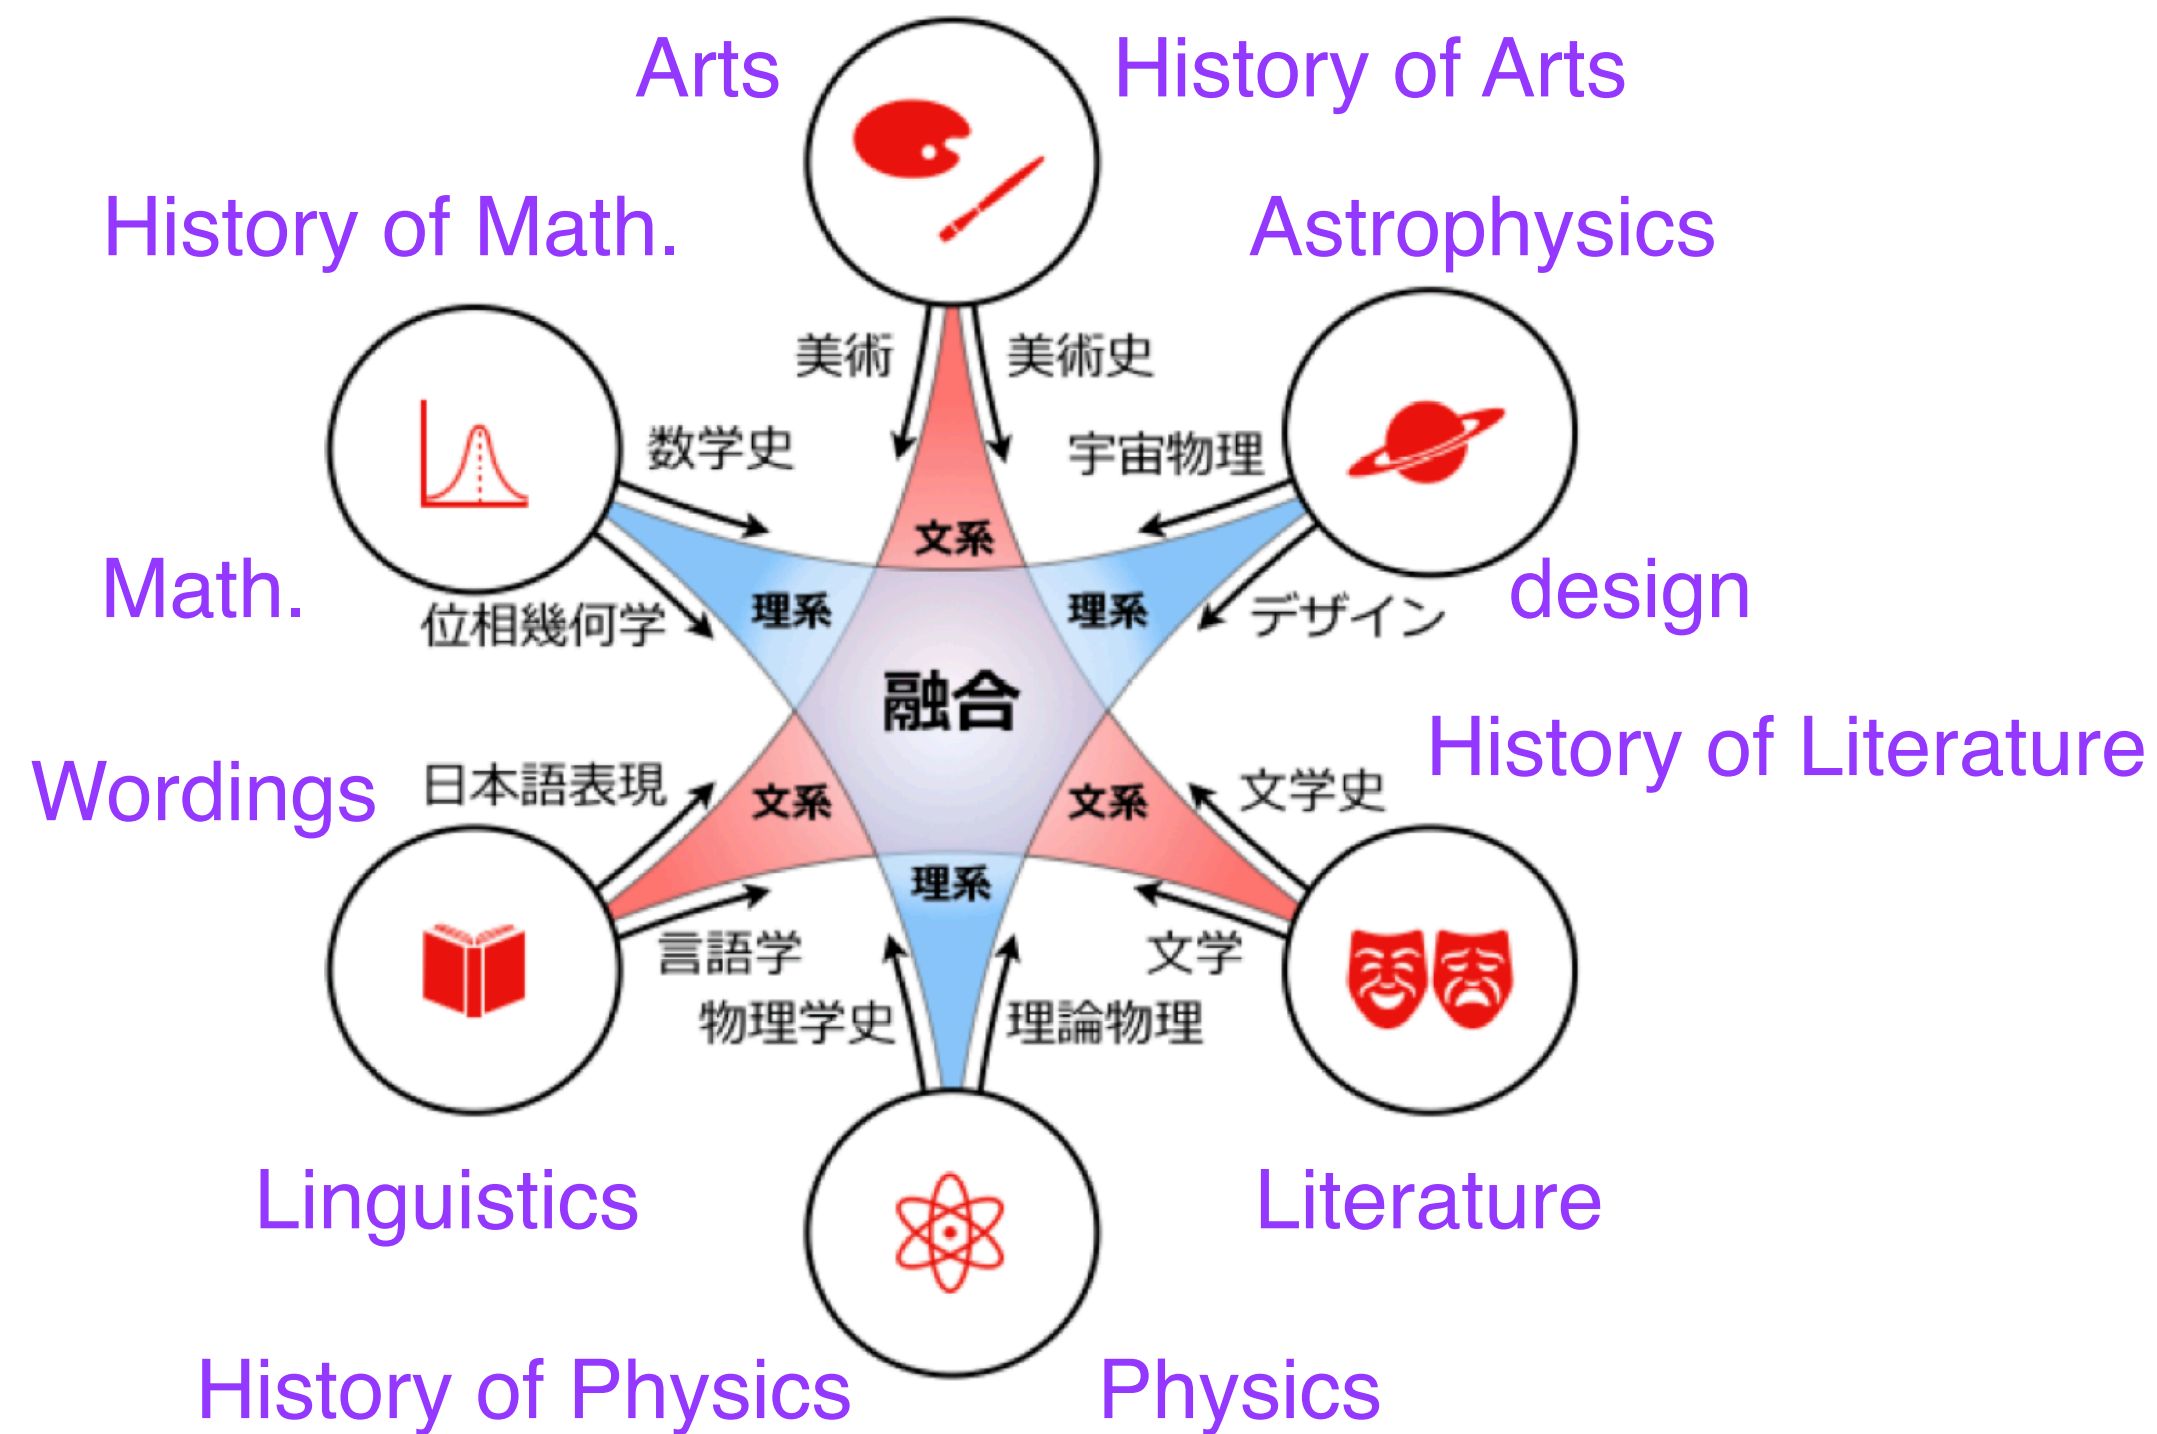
Arts

History of Arts

History of Math.

Astrophysics

美術

美術史

数学史

宇宙物理

文系

理系

理系

Math.

位相幾何学

デザイン

design

融合

History of Literature

Wordings

日本語表現

文系

文系

文学史

理系

言語学

文学

物理学史

理論物理

Linguistics

Literature

History of Physics

Physics